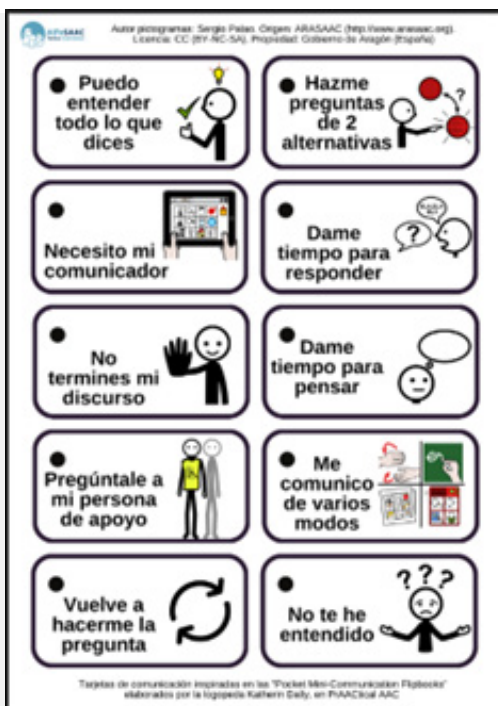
Autor pictogramas: Sergio Palao. Origen: ARASAAC (http://www.arasaac.org). Licencia: CC (BY-NC-SA). Propiedad: Gobierno de Aragón (España)

Puedo entender todo lo que dices

Hazme preguntas de 2 alternativas

?

Necesito mi comunicador

Dame tiempo para responder

?

No termines mi discurso

Dame tiempo para pensar

Pregúntale a mi persona de apoyo

Me comunico de varios modos

Vuelve a hacerme la pregunta

No te he entendido

???

Tarjetas de comunicación inspiradas en los "Pocket Mini-Communication Flipbooks" elaborados por la logopeda Katherin Daily, en PrAACtical AAC